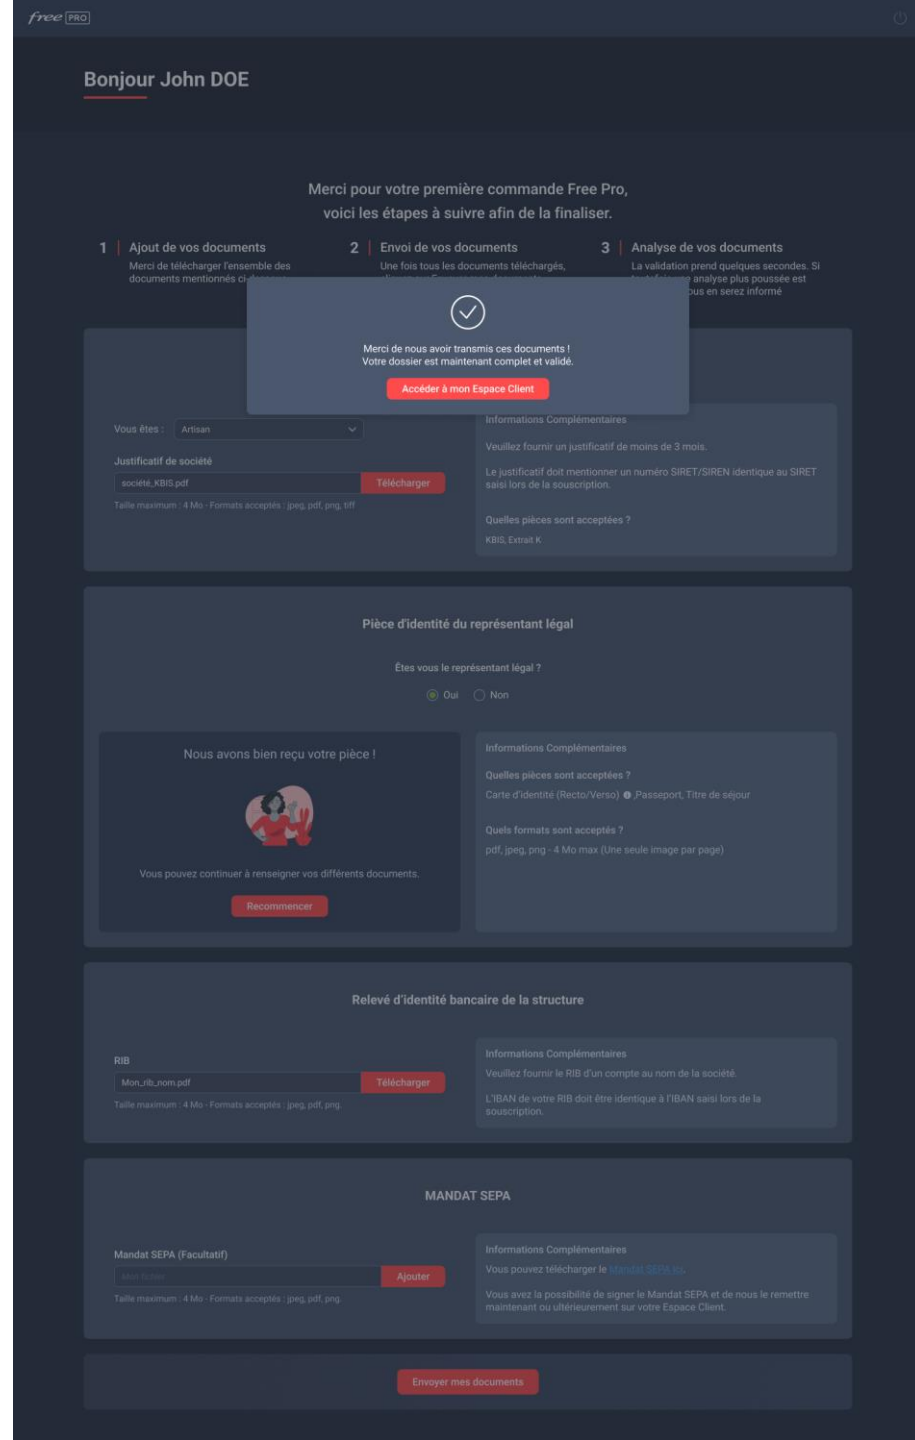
free PRO

Bonjour John DOE

Merci pour votre première commande Free Pro, voici les étapes à suivre afin de la finaliser.

1 | Ajout de vos documents
Merci de télécharger l'ensemble des documents mentionnés ci-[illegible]

2 | Envoi de vos documents
Une fois tous les documents téléchargés, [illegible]

3 | Analyse de vos documents
La validation prend quelques secondes. Si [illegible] analyse plus poussée est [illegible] vous en serez informé

Merci de nous avoir transmis ces documents !
Votre dossier est maintenant complet et validé.

Accéder à mon Espace Client

Vous êtes : Artisan

Justificatif de société
société_KBIS.pdf Télécharger
Taille maximum : 4 Mo - Formats acceptés : jpeg, pdf, png, tiff

Informations Complémentaires
Veuillez fournir un justificatif de moins de 3 mois.
Le justificatif doit mentionner un numéro SIRET/SIREN identique au SIRET saisi lors de la souscription.
Quelles pièces sont acceptées ?
KBIS, Extrait K

Pièce d'identité du représentant légal

Êtes vous le représentant légal ?
Oui Non

Nous avons bien reçu votre pièce !
Vous pouvez continuer à renseigner vos différents documents.
Recommencer

Informations Complémentaires
Quelles pièces sont acceptées ?
Carte d'identité (Recto/Verso) ,Passeport, Titre de séjour
Quels formats sont acceptés ?
pdf, jpeg, png - 4 Mo max (Une seule image par page)

Relevé d'identité bancaire de la structure

RIB
Mon_rib_nom.pdf Télécharger
Taille maximum : 4 Mo - Formats acceptés : jpeg, pdf, png.

Informations Complémentaires
Veuillez fournir le RIB d'un compte au nom de la société.
L'IBAN de votre RIB doit être identique à l'IBAN saisi lors de la souscription.

MANDAT SEPA

Mandat SEPA (Facultatif)
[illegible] Ajouter
Taille maximum : 4 Mo - Formats acceptés : jpeg, pdf, png.

Informations Complémentaires
Vous pouvez télécharger le Mandat SEPA ici.
Vous avez la possibilité de signer le Mandat SEPA et de nous le remettre maintenant ou ultérieurement sur votre Espace Client.

Envoyer mes documents